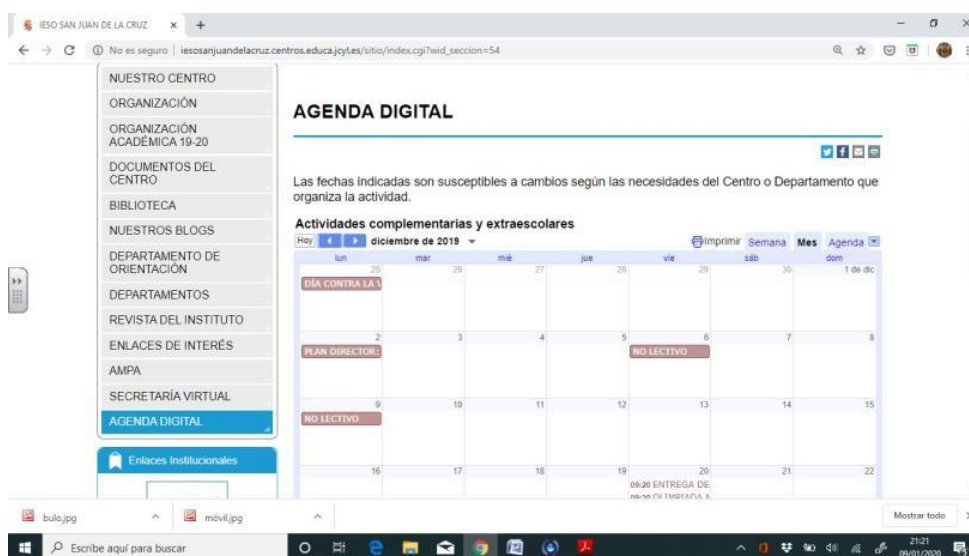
IESO SAN JUAN DE LA CRUZ ×  +

No es seguro | iesosanjuandelacruz.centros.educa.jcyl.es/sitio/index.cgi?wid_seccion=54

NUESTRO CENTRO
ORGANIZACIÓN
ORGANIZACIÓN ACADÉMICA 19-20
DOCUMENTOS DEL CENTRO
BIBLIOTECA
NUESTROS BLOGS
DEPARTAMENTO DE ORIENTACIÓN
DEPARTAMENTOS
REVISTA DEL INSTITUTO
ENLACES DE INTERÉS
AMPA
SECRETARÍA VIRTUAL
AGENDA DIGITAL

Enlaces Institucionales

AGENDA DIGITAL

Las fechas indicadas son susceptibles a cambios según las necesidades del Centro o Departamento que organiza la actividad.

Actividades complementarias y extraescolares

Hoy diciembre de 2019 ▾ Imprimir Semana Mes Agenda

| lun | mar | mié | jue | vie | sáb | dom |
|---|---|---|---|---|---|---|
| 25 DÍA CONTRA LA V | 26 | 27 | 28 | 29 | 30 | 1 de dic |
| 2 PLAN DIRECTOR: | 3 | 4 | 5 | 6 NO LECTIVO | 7 | 8 |
| 9 NO LECTIVO | 10 | 11 | 12 | 13 | 14 | 15 |
| 16 | 17 | 18 | 19 | 20 09:20 ENTREGA DE 09:20 OLIMPIADA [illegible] | 21 | 22 |

bulo.jpg  móvil.jpg  Mostrar todo

Escribe aquí para buscar

21:21 09/01/2020